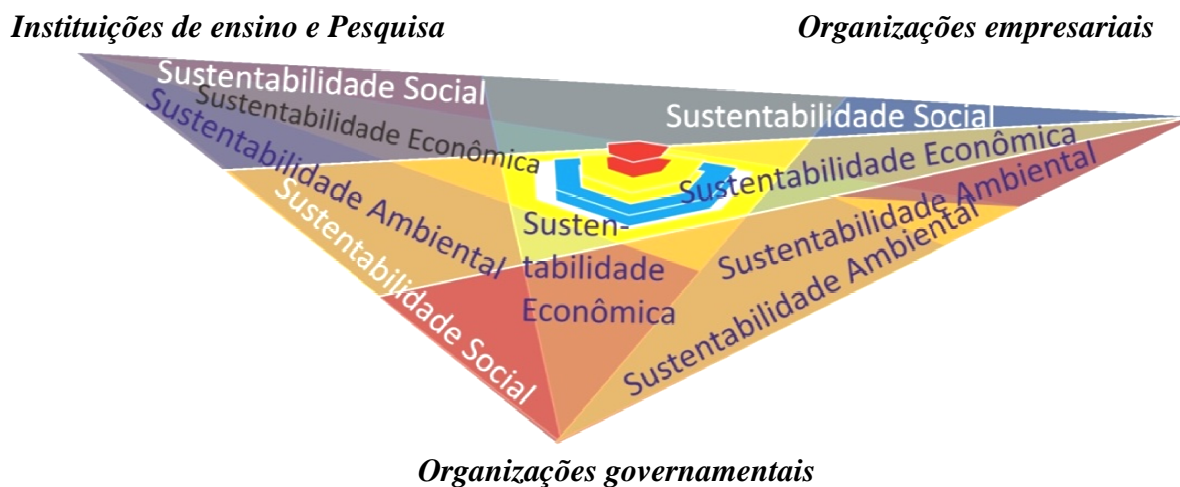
Instituições de ensino e Pesquisa

Organizações empresariais

Sustentabilidade Social

Sustentabilidade Econômica

Sustentabilidade Ambiental/

Sustentabilidade Social

Sustentabilidade Social

Sustentabilidade Econômica

Sustentabilidade Ambiental

Sustentabilidade Ambiental

Sustentabilidade Econômica

Organizações governamentais